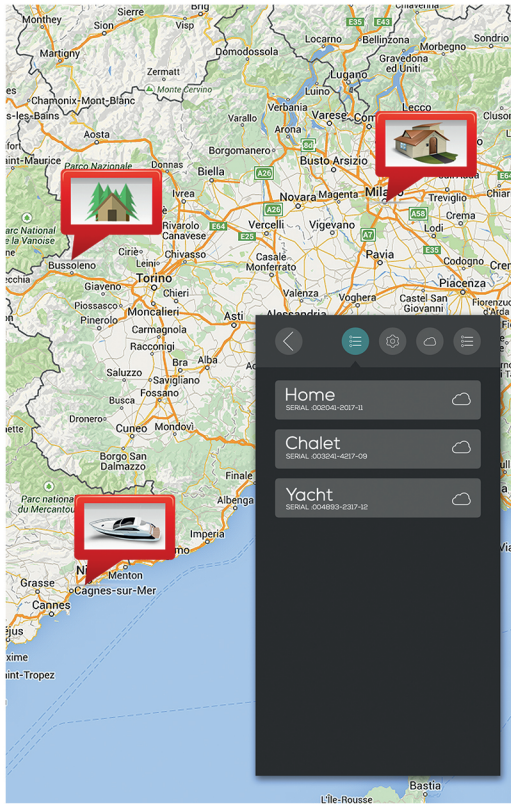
Chiavenna
Monthey
Locarno
Bellinzona
Martigny
Domodossola
Gravedona ed Uniti
Zermatt
Lugano
Monte Cervino
Chamonix-Mont-Blanc
Luino
Verbania
Varese
Como
Lecco
-les-Bains
Aosta
aint-Maurice
Parco Nazionale
Borgomanero
Busto Arsizio
Biella
Ivrea
Magenta
Milano
Treviglio
arc National la Vanoise
Novara
Rivarolo Canavese
Vercelli
Vigevano
Crema
Ciriè
Chivasso
Casale Monferrato
Pavia
Lodi
Bussoleno
Torino
Codogno
Cecchia
Chieri
Piacenza
Giaveno
Alessandria
Castel San Giovanni
Piossasco
Moncalieri
Valenza
Voghera
Pinerolo
Asti
Carmagnola
Racconigi
Bra
Saluzzo
Savigliano
Fossano
Busca
Dronero
Cuneo
Mondovì
Borgo San Dalmazzo
Finale
Parc national du Mercantour
Albenga
Imperia
Menton
Grasse
Cagnes-sur-Mer
Cannes
éjus
Saint-Tropez
L'Île-Rousse
Bastia
Home
SERIAL :002041-2017-11
Chalet
SERIAL :003241-4217-09
Yacht
SERIAL :004893-2317-12